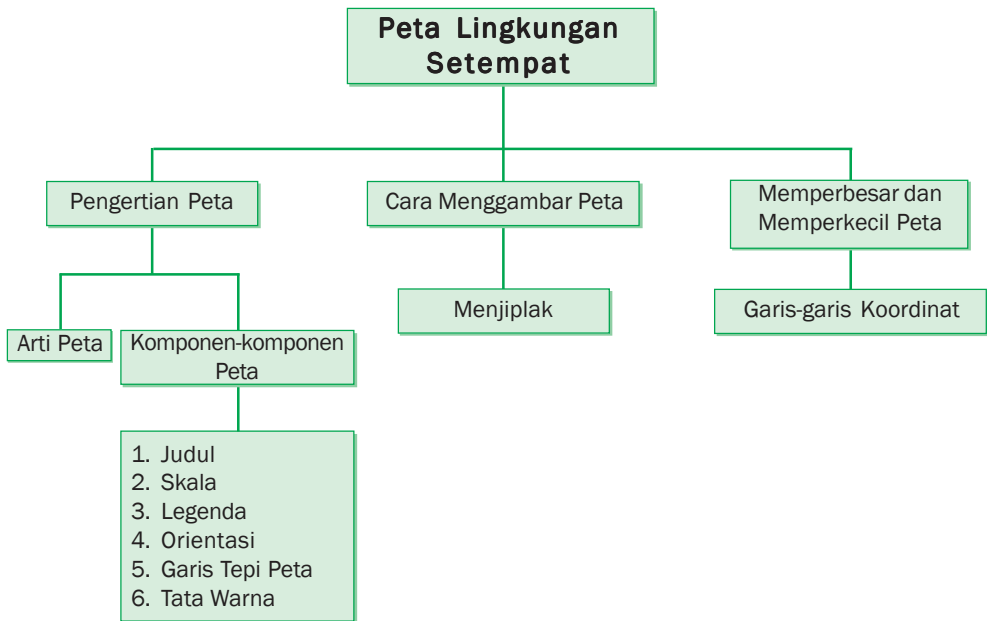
Peta Lingkungan Setempat

Pengertian Peta

Cara Menggambar Peta

Memperbesar dan Memperkecil Peta

Arti Peta

Komponen-komponen Peta

1. Judul
2. Skala
3. Legenda
4. Orientasi
5. Garis Tepi Peta
6. Tata Warna

Menjiplak

Garis-garis Koordinat